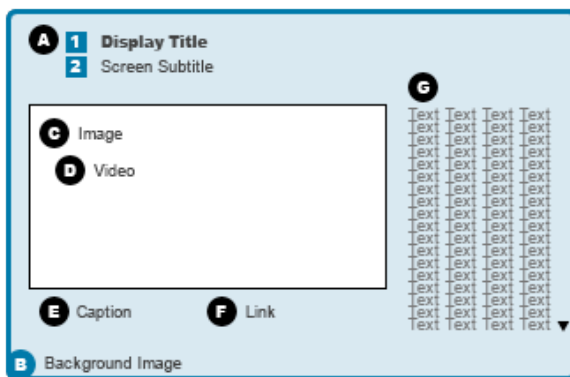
A 1 Display Title
2 Screen Subtitle

C Image
D Video

E Caption F Link

G
Text Text Text Text
Text Text Text Text
Text Text Text Text
Text Text Text Text
Text Text Text Text
Text Text Text Text
Text Text Text Text
Text Text Text Text
Text Text Text Text
Text Text Text Text
Text Text Text Text
Text Text Text Text
Text Text Text Text
Text Text Text Text
Text Text Text Text
Text Text Text Text
Text Text Text Text
Text Text Text Text
Text Text Text Text
Text Text Text Text
Text Text Text Text
Text Text Text Text ▼

B Background Image